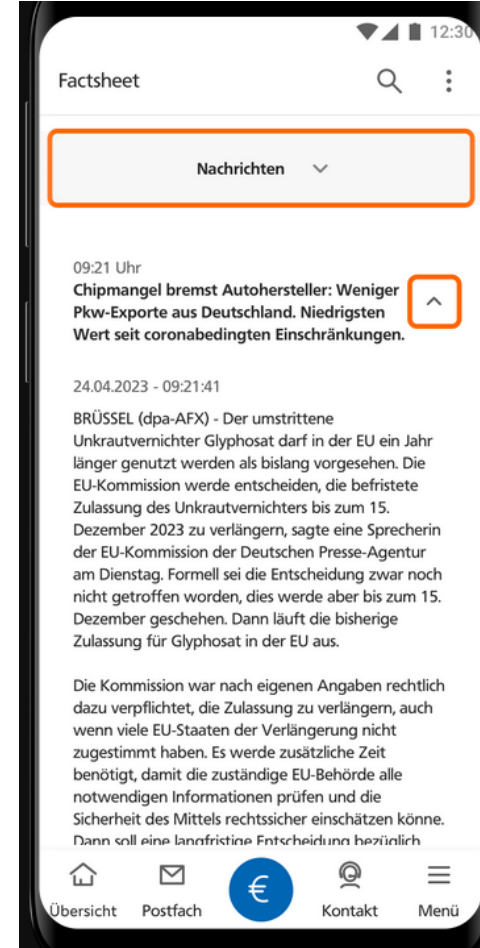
12:30

Factsheet

Nachrichten

09:21 Uhr
Chipmangel bremst Autohersteller: Weniger Pkw-Exporte aus Deutschland. Niedrigsten Wert seit coronabedingten Einschränkungen.

24.04.2023 - 09:21:41

BRÜSSEL (dpa-AFX) - Der umstrittene Unkrautvernichter Glyphosat darf in der EU ein Jahr länger genutzt werden als bislang vorgesehen. Die EU-Kommission werde entscheiden, die befristete Zulassung des Unkrautvernichters bis zum 15. Dezember 2023 zu verlängern, sagte eine Sprecherin der EU-Kommission der Deutschen Presse-Agentur am Dienstag. Formell sei die Entscheidung zwar noch nicht getroffen worden, dies werde aber bis zum 15. Dezember geschehen. Dann läuft die bisherige Zulassung für Glyphosat in der EU aus.

Die Kommission war nach eigenen Angaben rechtlich dazu verpflichtet, die Zulassung zu verlängern, auch wenn viele EU-Staaten der Verlängerung nicht zugestimmt haben. Es werde zusätzliche Zeit benötigt, damit die zuständige EU-Behörde alle notwendigen Informationen prüfen und die Sicherheit des Mittels rechtssicher einschätzen könne. Dann soll eine langfristige Entscheidung bezüglich

Übersicht Postfach € Kontakt Menü